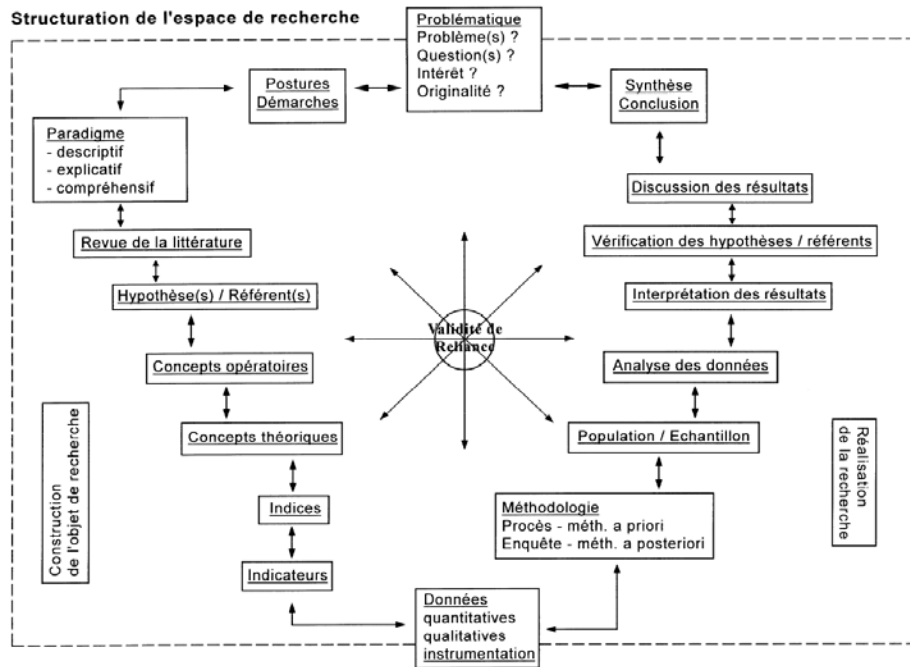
Structuration de l'espace de recherche

Problématique
Problème(s) ?
Question(s) ?
Intérêt ?
Originalité ?

Postures
Démarches

Synthèse
Conclusion

Paradigme
- descriptif
- explicatif
- compréhensif

Revue de la littérature

Hypothèse(s) / Référent(s)

Concepts opératoires

Concepts théoriques

Indices

Indicateurs

Validité de Reliance

Discussion des résultats

Vérification des hypothèses / référents

Interprétation des résultats

Analyse des données

Population / Echantillon

Méthodologie
Procès - méth. a priori
Enquête - méth. a posteriori

Données
quantitatives
qualitatives
instrumentation

Construction de l'objet de recherche

Réalisation de la recherche